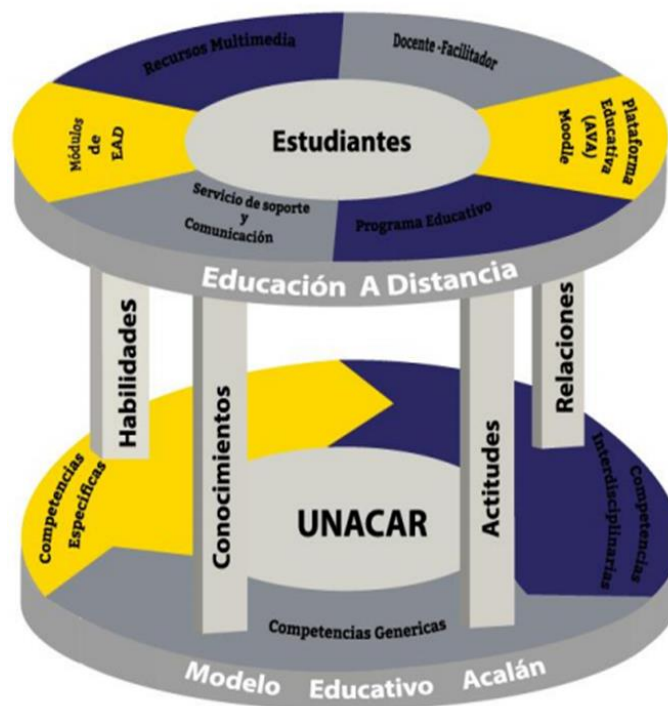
Recursos Multimedia

Docente -Facilitador

Módulos de EAD

Estudiantes

Plataforma Educativa (AVA) Moodle

Servicio de soporte y Comunicación

Programa Educativo

Educación A Distancia

Habilidades

Conocimientos

Actitudes

Relaciones

Competencias Específicas

UNACAR

Competencias Interdisciplinarias

Competencias Genericas

Modelo Educativo Acalán